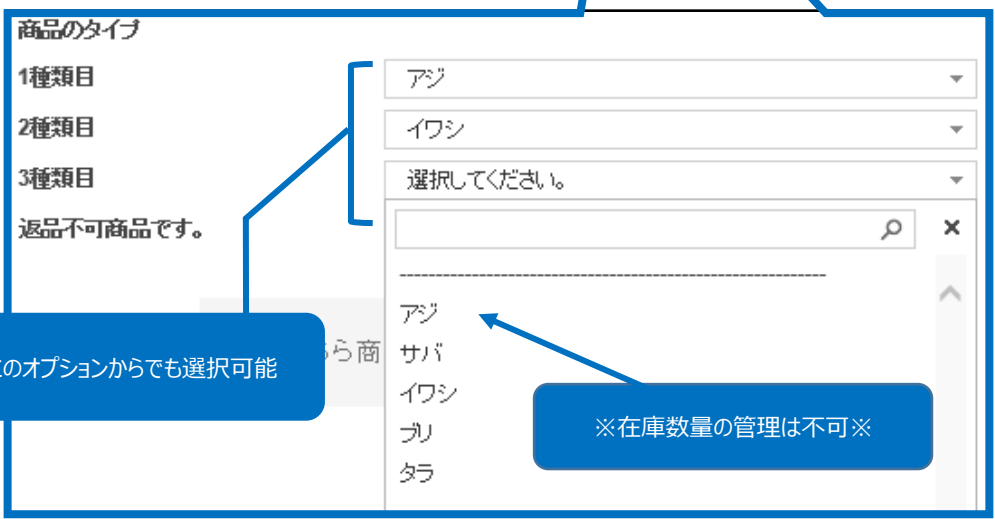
商品のタイプ
1種類目
2種類目
3種類目
返品不可商品です。

アジ
イワシ
選択してください。

×
----------------------------------------------------------------
アジ
サバ
イワシ
ブリ
タラ

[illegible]のオプションからでも選択可能

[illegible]ら商

※在庫数量の管理は不可※